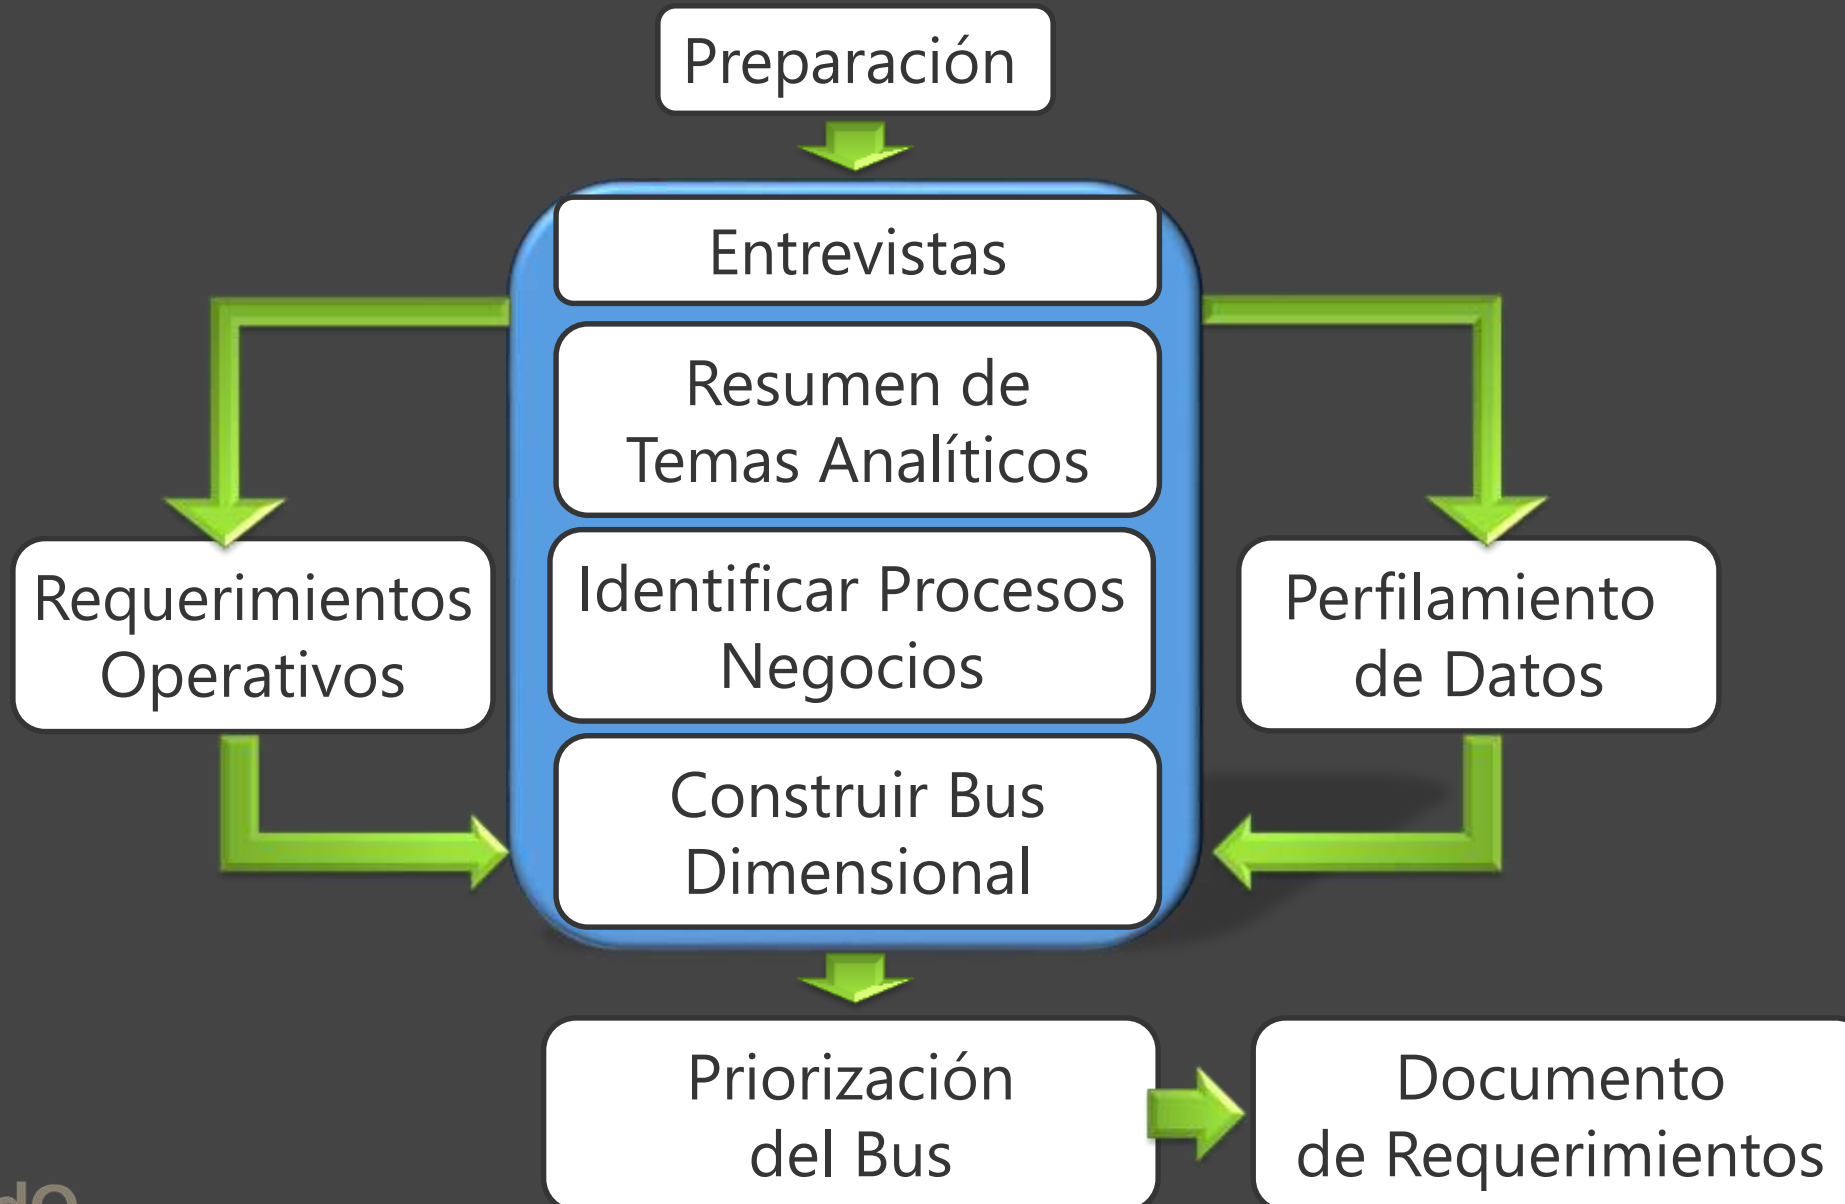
Preparación

Entrevistas

Resumen de Temas Analíticos

Identificar Procesos Negocios

Construir Bus Dimensional

Requerimientos Operativos

Perfilamiento de Datos

Priorización del Bus

Documento de Requerimientos

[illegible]